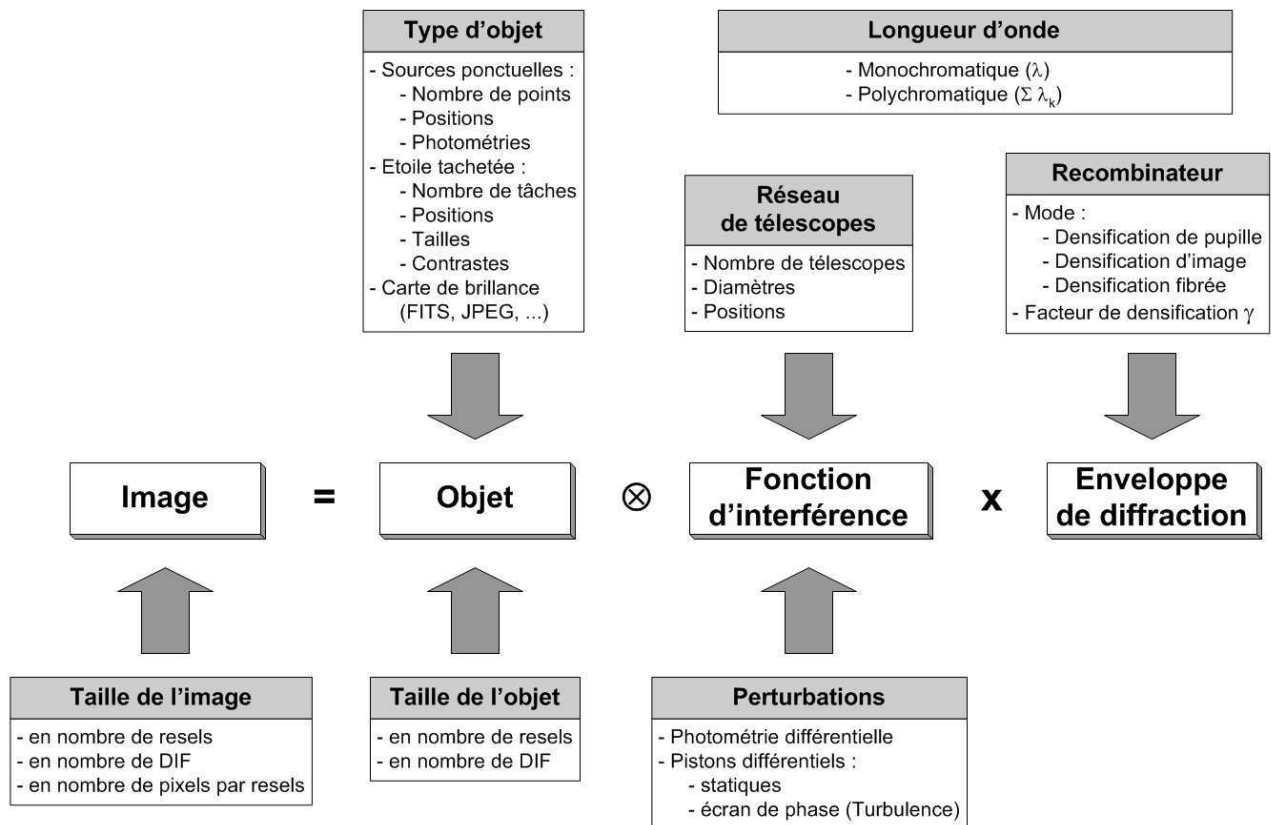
Type d'objet
- Sources ponctuelles :
- Nombre de points
- Positions
- Photométries
- Etoile tachetée :
- Nombre de tâches
- Positions
- Tailles
- Contrastes
- Carte de brillance (FITS, JPEG, ...)

Longueur d'onde
- Monochromatique ($\lambda$)
- Polychromatique ($\Sigma \lambda_k$)

Réseau de télescopes
- Nombre de télescopes
- Diamètres
- Positions

Recombinateur
- Mode :
- Densification de pupille
- Densification d'image
- Densification fibrée
- Facteur de densification $\gamma$

Image = Objet $\otimes$ Fonction d'interférence x Enveloppe de diffraction

Taille de l'image
- en nombre de resels
- en nombre de DIF
- en nombre de pixels par resels

Taille de l'objet
- en nombre de resels
- en nombre de DIF

Perturbations
- Photométrie différentielle
- Pistons différentiels :
- statiques
- écran de phase (Turbulence)